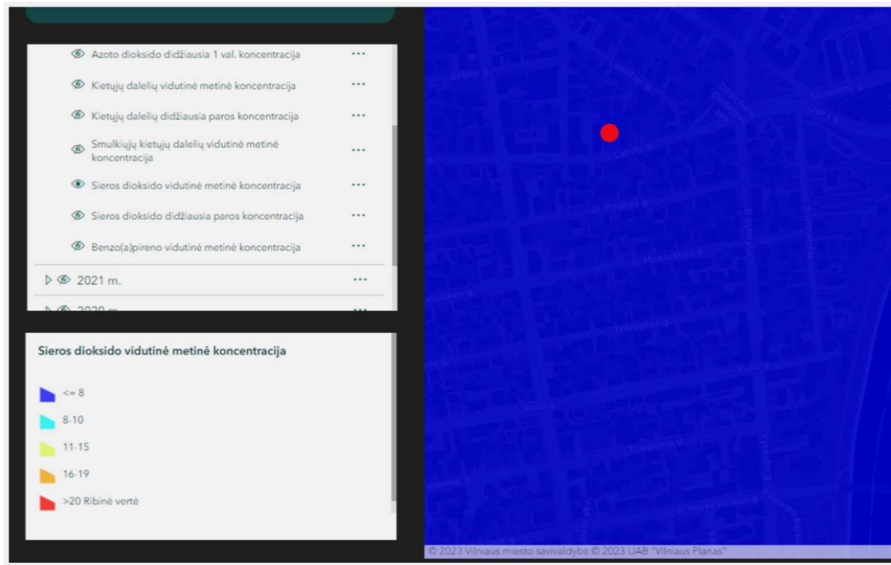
Azoto dioksido didžiausia 1 val. koncentracija ···

Kietųjų dalelių vidutinė metinė koncentracija ···

Kietųjų dalelių didžiausia paros koncentracija ···

Smulkiųjų kietųjų dalelių vidutinė metinė koncentracija ···

Sieros dioksido vidutinė metinė koncentracija ···

Sieros dioksido didžiausia paros koncentracija ···

Benzo(a)pireno vidutinė metinė koncentracija ···

2021 m. ···

2020 m. ···

Sieros dioksido vidutinė metinė koncentracija

<= 8

8-10

11-15

16-19

>20 Ribinė vertė

© 2023 Vilniaus miesto savivaldybe © 2023 UAB "Vilniaus Planas"